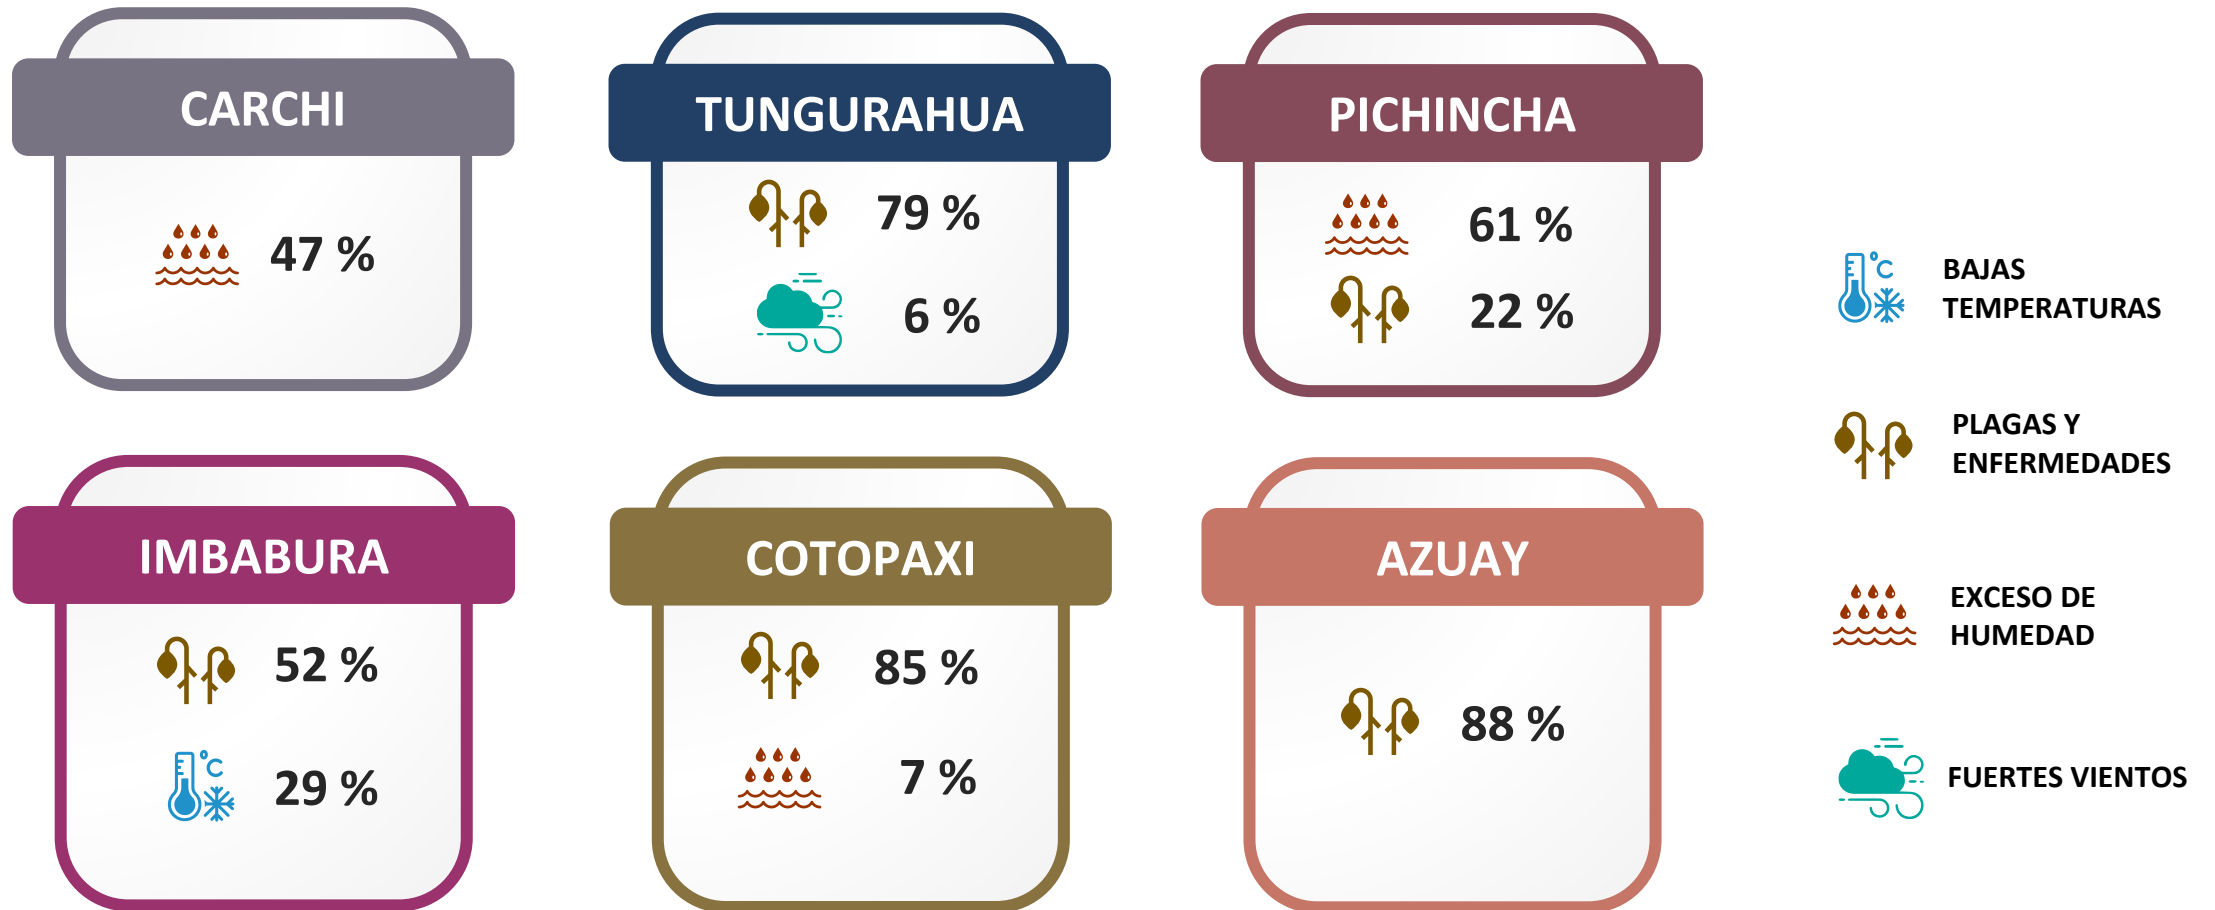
CARCHI

47 %

TUNGURAHUA

79 %

6 %

PICHINCHA

61 %

22 %

IMBABURA

52 %

°C

29 %

COTOPAXI

85 %

7 %

AZUAY

88 %

°C

BAJAS TEMPERATURAS

PLAGAS Y ENFERMEDADES

EXCESO DE HUMEDAD

FUERTES VIENTOS